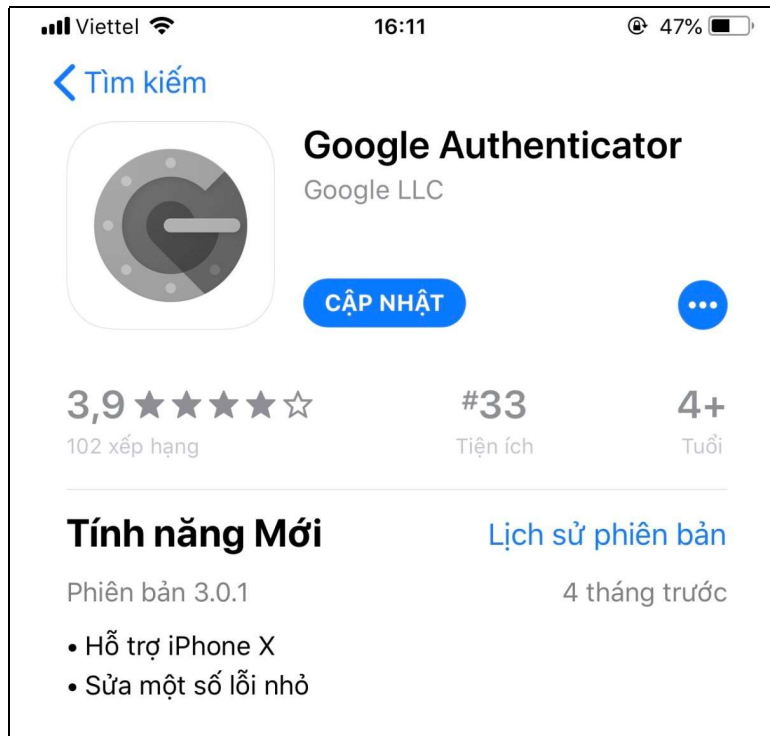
Viettel 16:11 47%

Tìm kiếm

Google Authenticator
Google LLC

CẬP NHẬT

3,9 ★★★★☆
102 xếp hạng

#33
Tiện ích

4+
Tuổi

Tính năng Mới
Lịch sử phiên bản

Phiên bản 3.0.1
4 tháng trước

• Hỗ trợ iPhone X
• Sửa một số lỗi nhỏ